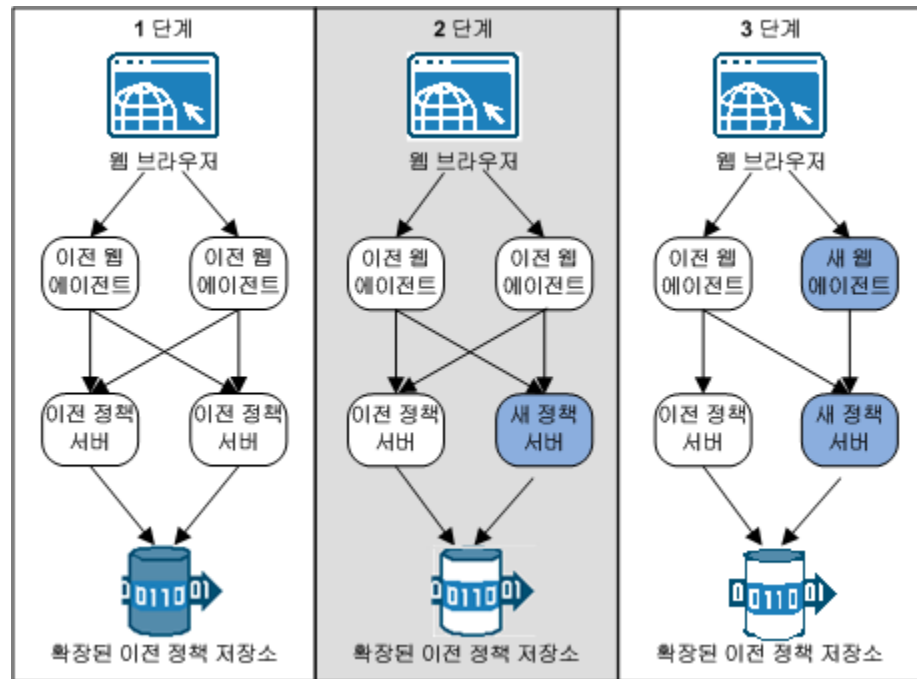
1 단계

웹 브라우저

이전 웹 에이전트

이전 웹 에이전트

이전 정책 서버

이전 정책 서버

0110 01

확장된 이전 정책 저장소

2 단계

웹 브라우저

이전 웹 에이전트

이전 웹 에이전트

이전 정책 서버

새 정책 서버

0110 01

확장된 이전 정책 저장소

3 단계

웹 브라우저

이전 웹 에이전트

새 웹 에이전트

이전 정책 서버

새 정책 서버

0110 01

확장된 이전 정책 저장소